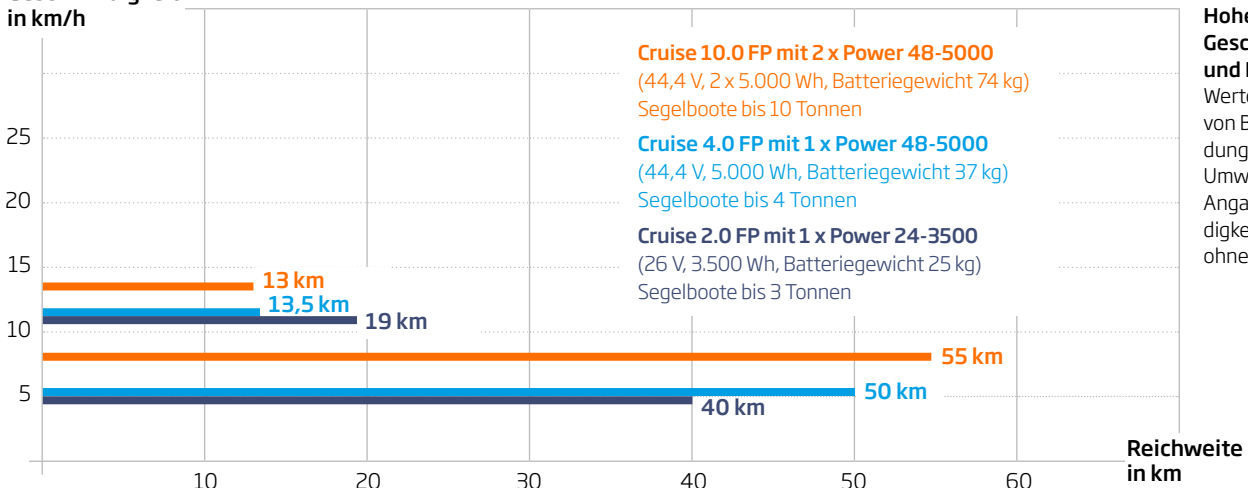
in km/h

Cruise 10.0 FP mit 2 x Power 48-5000
(44,4 V, 2 x 5.000 Wh, Batteriegewicht 74 kg)
Segelboote bis 10 Tonnen

Cruise 4.0 FP mit 1 x Power 48-5000
(44,4 V, 5.000 Wh, Batteriegewicht 37 kg)
Segelboote bis 4 Tonnen

Cruise 2.0 FP mit 1 x Power 24-3500
(26 V, 3.500 Wh, Batteriegewicht 25 kg)
Segelboote bis 3 Tonnen

25
20
15
10
5

13 km
13,5 km
19 km
55 km
50 km
40 km

10 20 30 40 50 60

Reichweite in km

Hohe
Gesc
und
Werte
von B
dung
Umw
Anga
digke
ohne